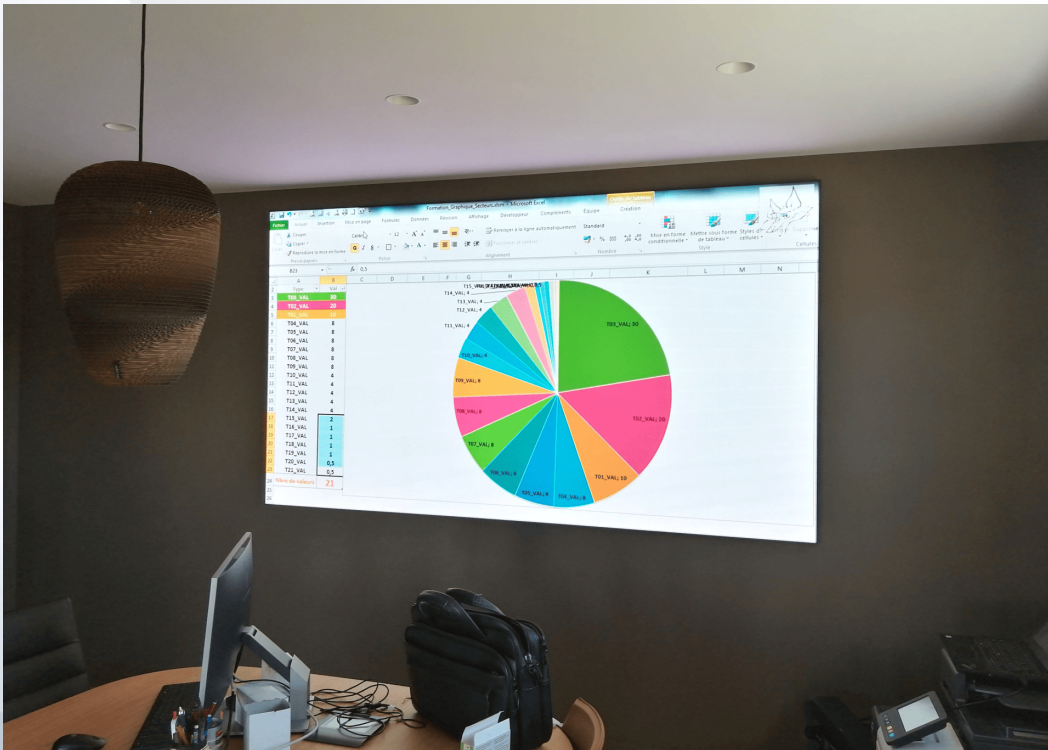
Formation_Graphique_Secteurs.xlsx - Microsoft Excel

Fichier Accueil Insertion Mise en page Formules Données Révision Affichage Développeur Compléments Équipe Création

Couper Copier Reproduire la mise en forme Presse-papiers
Calibri 12
Police
Alignement
Renvoyer à la ligne automatiquement
Fusionner et centrer
Standard
Nombre
Mise en forme conditionnelle
Mettre sous forme de tableau
Styles de cellules
Style
Cellules

B23 0,5

| | A | B |
|---|---|---|
| 2 | Type | Val |
| 3 | T00_VAL | 30 |
| 4 | T02_VAL | 20 |
| 5 | T01_VAL | 10 |
| 6 | T04_VAL | 8 |
| 7 | T05_VAL | 8 |
| 8 | T06_VAL | 8 |
| 9 | T07_VAL | 8 |
| 10 | T08_VAL | 8 |
| 11 | T09_VAL | 8 |
| 12 | T10_VAL | 4 |
| 13 | T11_VAL | 4 |
| 14 | T12_VAL | 4 |
| 15 | T13_VAL | 4 |
| 16 | T14_VAL | 4 |
| 17 | T15_VAL | 2 |
| 18 | T16_VAL | 1 |
| 19 | T17_VAL | 1 |
| 20 | T18_VAL | 1 |
| 21 | T19_VAL | 1 |
| 22 | T20_VAL | 0,5 |
| 23 | T21_VAL | 0,5 |
| 24 | Nbre de valeurs | 21 |

T15_VAL; 2
T14_VAL; 4
T13_VAL; 4
T12_VAL; 4
T11_VAL; 4
T10_VAL; 4
T09_VAL; 8
T08_VAL; 8
T07_VAL; 8
T06_VAL; 8
T05_VAL; 8
T04_VAL; 8
T03_VAL; 30
T02_VAL; 20
T01_VAL; 10